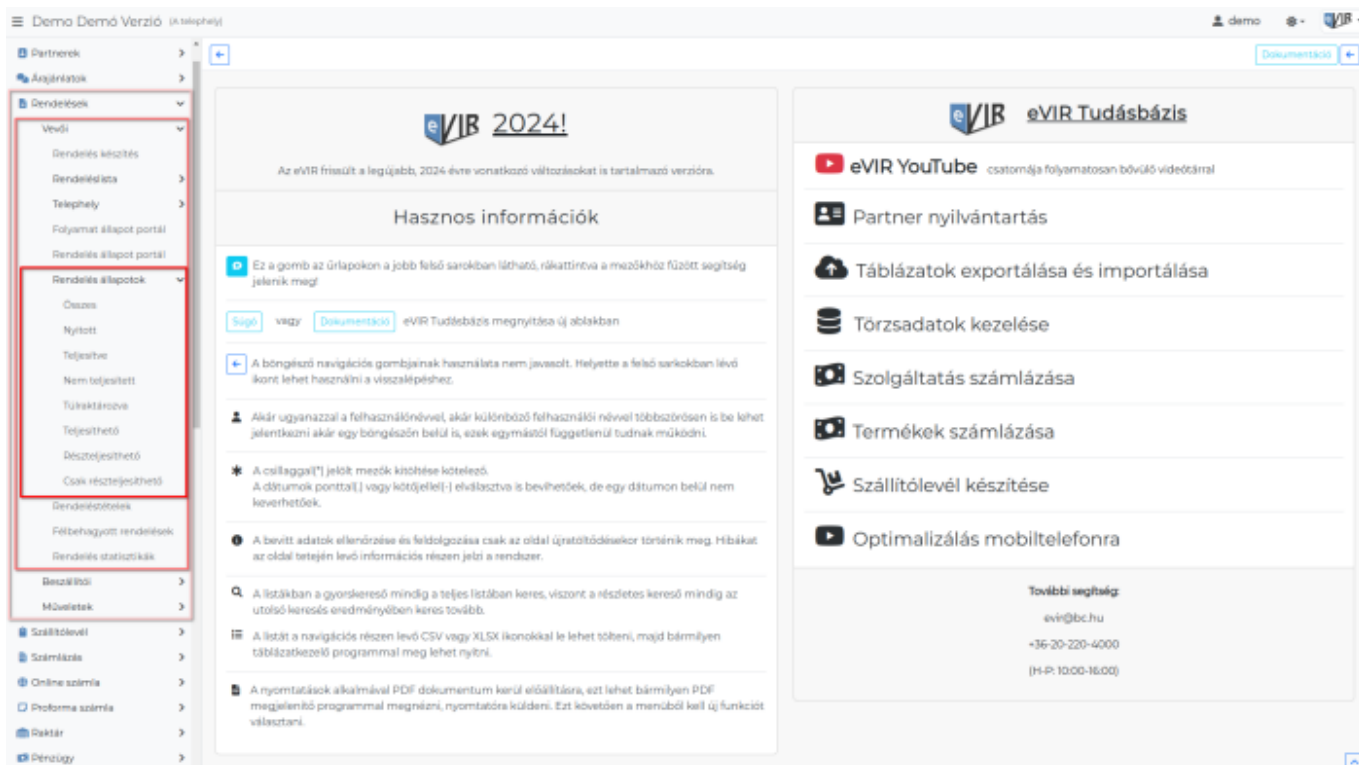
≡ Demo Demó Verzió (A telephely)

demo

Partnerek
Árajánlatok
Rendelések
Vevői
Rendelés készítés
Rendeléslista
Telephely
Folyamat állapot portál
Rendelés állapot portál
Rendelés állapotok
Összes
Nyitott
Teljesítve
Nem teljesített
Túlraktározva
Teljesíthető
Részteljesíthető
Csak részteljesíthető
Rendeléstételek
Félbehagyott rendelések
Rendelés statisztikák
Beszállítói
Műveletek
Szállítólevél
Számlázás
Online számla
Proforma számla
Raktár
Pénzügy

Dokumentáció

eVIR 2024!

Az eVIR frissült a legújabb, 2024 évre vonatkozó változásokat is tartalmazó verzióra.

Hasznos információk

Ez a gomb az űrlapokon a jobb felső sarokban látható, rákattintva a mezőkhöz fűzött segítség jelenik meg!

Súgó vagy Dokumentáció eVIR Tudásbázis megnyitása új ablakban

A böngésző navigációs gombjainak használata nem javasolt. Helyette a felső sarokban lévő ikont lehet használni a visszalépéshez.

Akár ugyanazzal a felhasználónévvel, akár különböző felhasználói névvel többszörösen is be lehet jelentkezni akár egy böngészőn belül is, ezek egymástól függetlenül tudnak működni.

A csillaggal(*) jelölt mezők kitöltése kötelező.
A dátumok ponttal(.) vagy kötőjellel(-) elválasztva is bevihetőek, de egy dátumon belül nem keverhetőek.

A bevitt adatok ellenőrzése és feldolgozása csak az oldal újratöltődésekor történik meg. Hibákat az oldal tetején levő információs részen jelzi a rendszer.

A listákban a gyorskereső mindig a teljes listában keres, viszont a részletes kereső mindig az utolsó keresés eredményében keres tovább.

A listát a navigációs részen levő CSV vagy XLSX ikonokkal le lehet tölteni, majd bármilyen táblázatkezelő programmal meg lehet nyitni.

A nyomtatások alkalmával PDF dokumentum kerül előállításra, ezt lehet bármilyen PDF megjelenítő programmal megnézni, nyomtatóra küldeni. Ezt követően a menüből kell új funkciót választani.

eVIR Tudásbázis

eVIR YouTube csatornája folyamatosan bővülő videótárral
Partner nyilvántartás
Táblázatok exportálása és importálása
Törzsadatok kezelése
Szolgáltatás számlázása
Termékek számlázása
Szállítólevél készítése
Optimalizálás mobiltelefonra

További segítség:
evir@bc.hu
+36-20-220-4000
(H-P: 10:00-16:00)